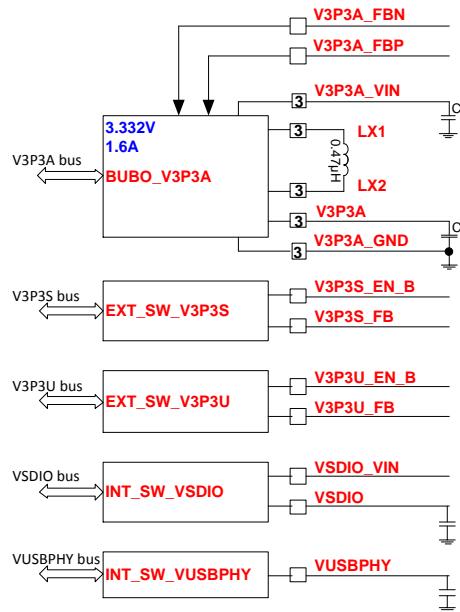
V3P3A_FBN
V3P3A_FBP
V3P3A_VIN
3.332V
1.6A
V3P3A bus
BUBO_V3P3A
3
3
LX1
0.47uH
3
LX2
3
V3P3A
3
V3P3A_GND
C
C

V3P3S bus
EXT_SW_V3P3S
V3P3S_EN_B
V3P3S_FB

V3P3U bus
EXT_SW_V3P3U
V3P3U_EN_B
V3P3U_FB

VSDIO bus
INT_SW_VSDIO
VSDIO_VIN
VSDIO

VUSBPHY bus
INT_SW_VUSBPHY
VUSBPHY